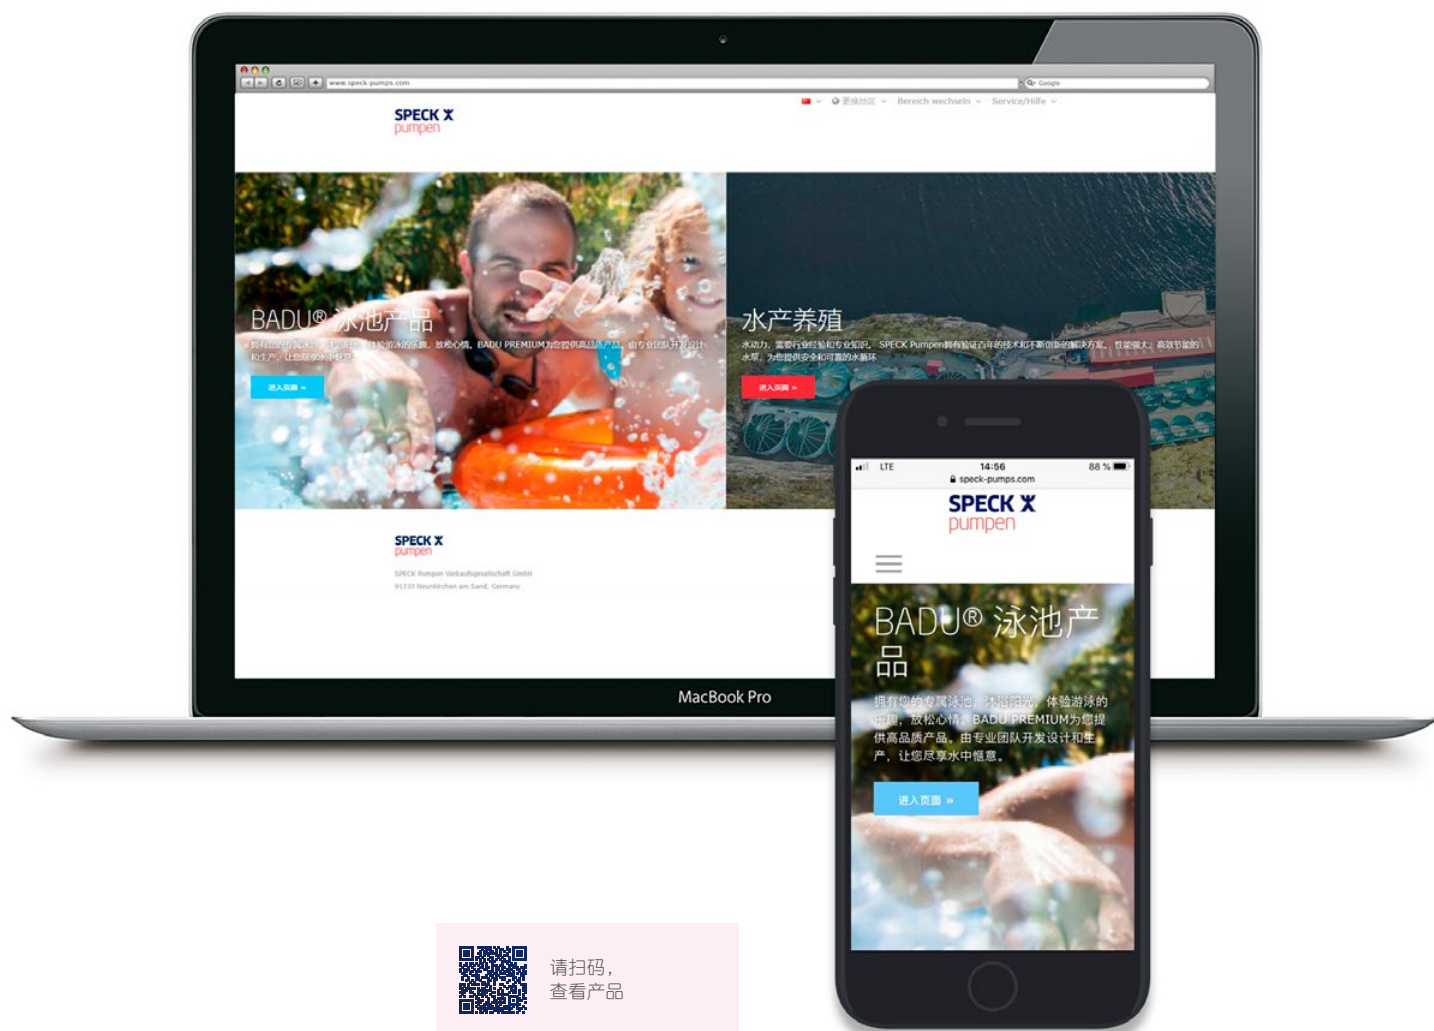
www.speck-pumps.com

Google

更换地区 Bereich wechseln Service/Hilfe

SPECK pumpen

BADU® 泳池产品

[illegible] BADU PREMIUM为您提供高品质产品，由专业团队开发设计和生产，让您尽享水中惬意。

进入页面 »

水产养殖

水动力、需要行业经验和专业知识。SPECK Pumpen拥有验证百年的技术和不断创新的解决方案，性能强大、高效节能的水泵，为您提供安全和可靠的水循环

进入页面 »

SPECK pumpen

SPECK Pumpen Verkaufsgesellschaft GmbH
91233 Neunkirchen am Sand, Germany

MacBook Pro

LTE 14:56 88 %
speck-pumps.com

SPECK pumpen

BADU® 泳池产品

拥有您的专属泳池，沐浴阳光，体验游泳的乐趣，放松心情。BADU PREMIUM为您提供高品质产品，由专业团队开发设计和生产，让您尽享水中惬意。

进入页面 »

请扫码，
查看产品